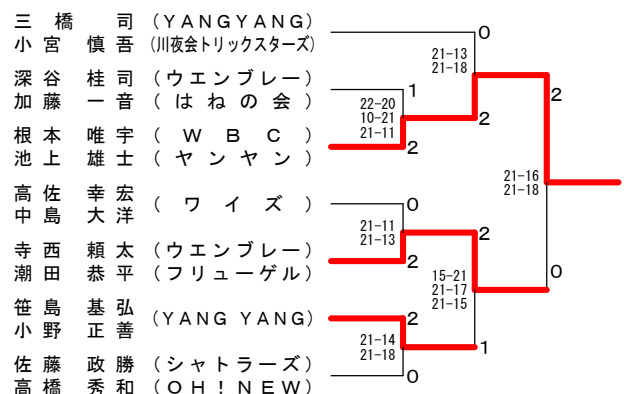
三橋 司 （YANGYANG）
小宮 慎吾 （川夜会トリックスターズ）

深谷 桂司 （ウエンブレー）
加藤 一音 （はねの会）

根本 唯宇 （WBC）
池上 雄士 （ヤンヤン）

高佐 幸宏
中島 大洋 （ワイズ）

寺西 頼太 （ウエンブレー）
潮田 恭平 （フリューゲル）

笹島 基弘
小野 正善 （YANG YANG）

佐藤 政勝 （シャトラーズ）
高橋 秀和 （OH！NEW）

0
21-13
21-18
1
22-20
10-21
21-11
2
2
2
21-16
21-18
0
21-11
21-13
2
2
15-21
21-17
21-15
0
2
21-14
21-18
1
0